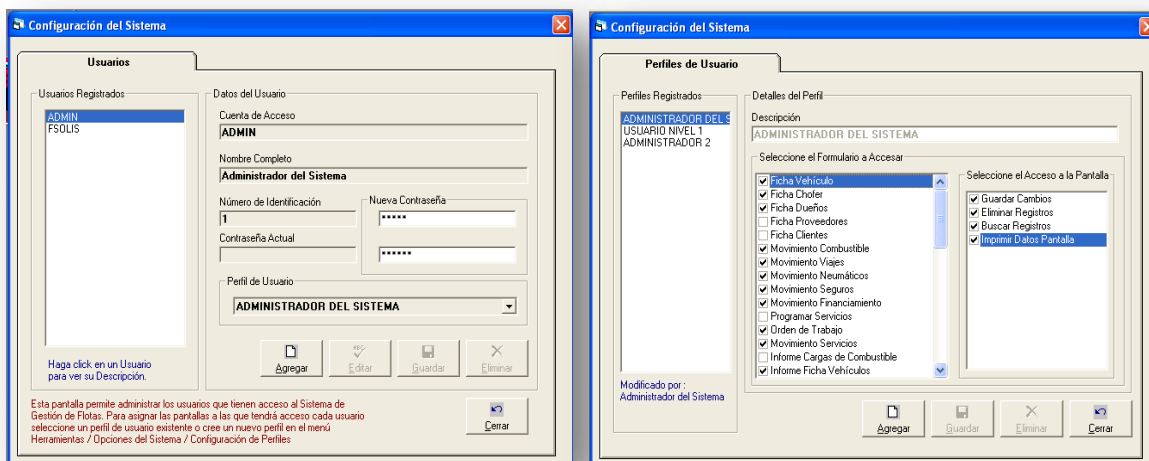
Configuración del Sistema

Usuarios

Usuarios Registrados
ADMIN
FSOLIS

Haga click en un Usuario para ver su Descripción.

Datos del Usuario
Cuenta de Acceso
ADMIN
Nombre Completo
Administrador del Sistema
Número de Identificación
1
Contraseña Actual
Nueva Contraseña
*****
******

Perfil de Usuario
ADMINISTRADOR DEL SISTEMA

Agregar
Editar
Guardar
Eliminar

Esta pantalla permite administrar los usuarios que tienen acceso al Sistema de Gestión de Flotas. Para asignar las pantallas a las que tendrá acceso cada usuario seleccione un perfil de usuario existente o cree un nuevo perfil en el menú Herramientas / Opciones del Sistema / Configuración de Perfiles

Cerrar

Configuración del Sistema

Perfiles de Usuario

Perfiles Registrados
ADMINISTRADOR DEL S
USUARIO NIVEL 1
ADMINISTRADOR 2

Modificado por :
Administrador del Sistema

Detalles del Perfil
Descripción
ADMINISTRADOR DEL SISTEMA

Seleccione el Formulario a Accesar
Ficha Vehículo
Ficha Chofer
Ficha Dueños
Ficha Proveedores
Ficha Clientes
Movimiento Combustible
Movimiento Viajes
Movimiento Neumáticos
Movimiento Seguros
Movimiento Financiamiento
Programar Servicios
Orden de Trabajo
Movimiento Servicios
Informe Cargas de Combustible
Informe Ficha Vehículos

Seleccione el Acceso a la Pantalla
Guardar Cambios
Eliminar Registros
Buscar Registros
Imprimir Datos Pantalla

Agregar
Guardar
Eliminar
Cerrar